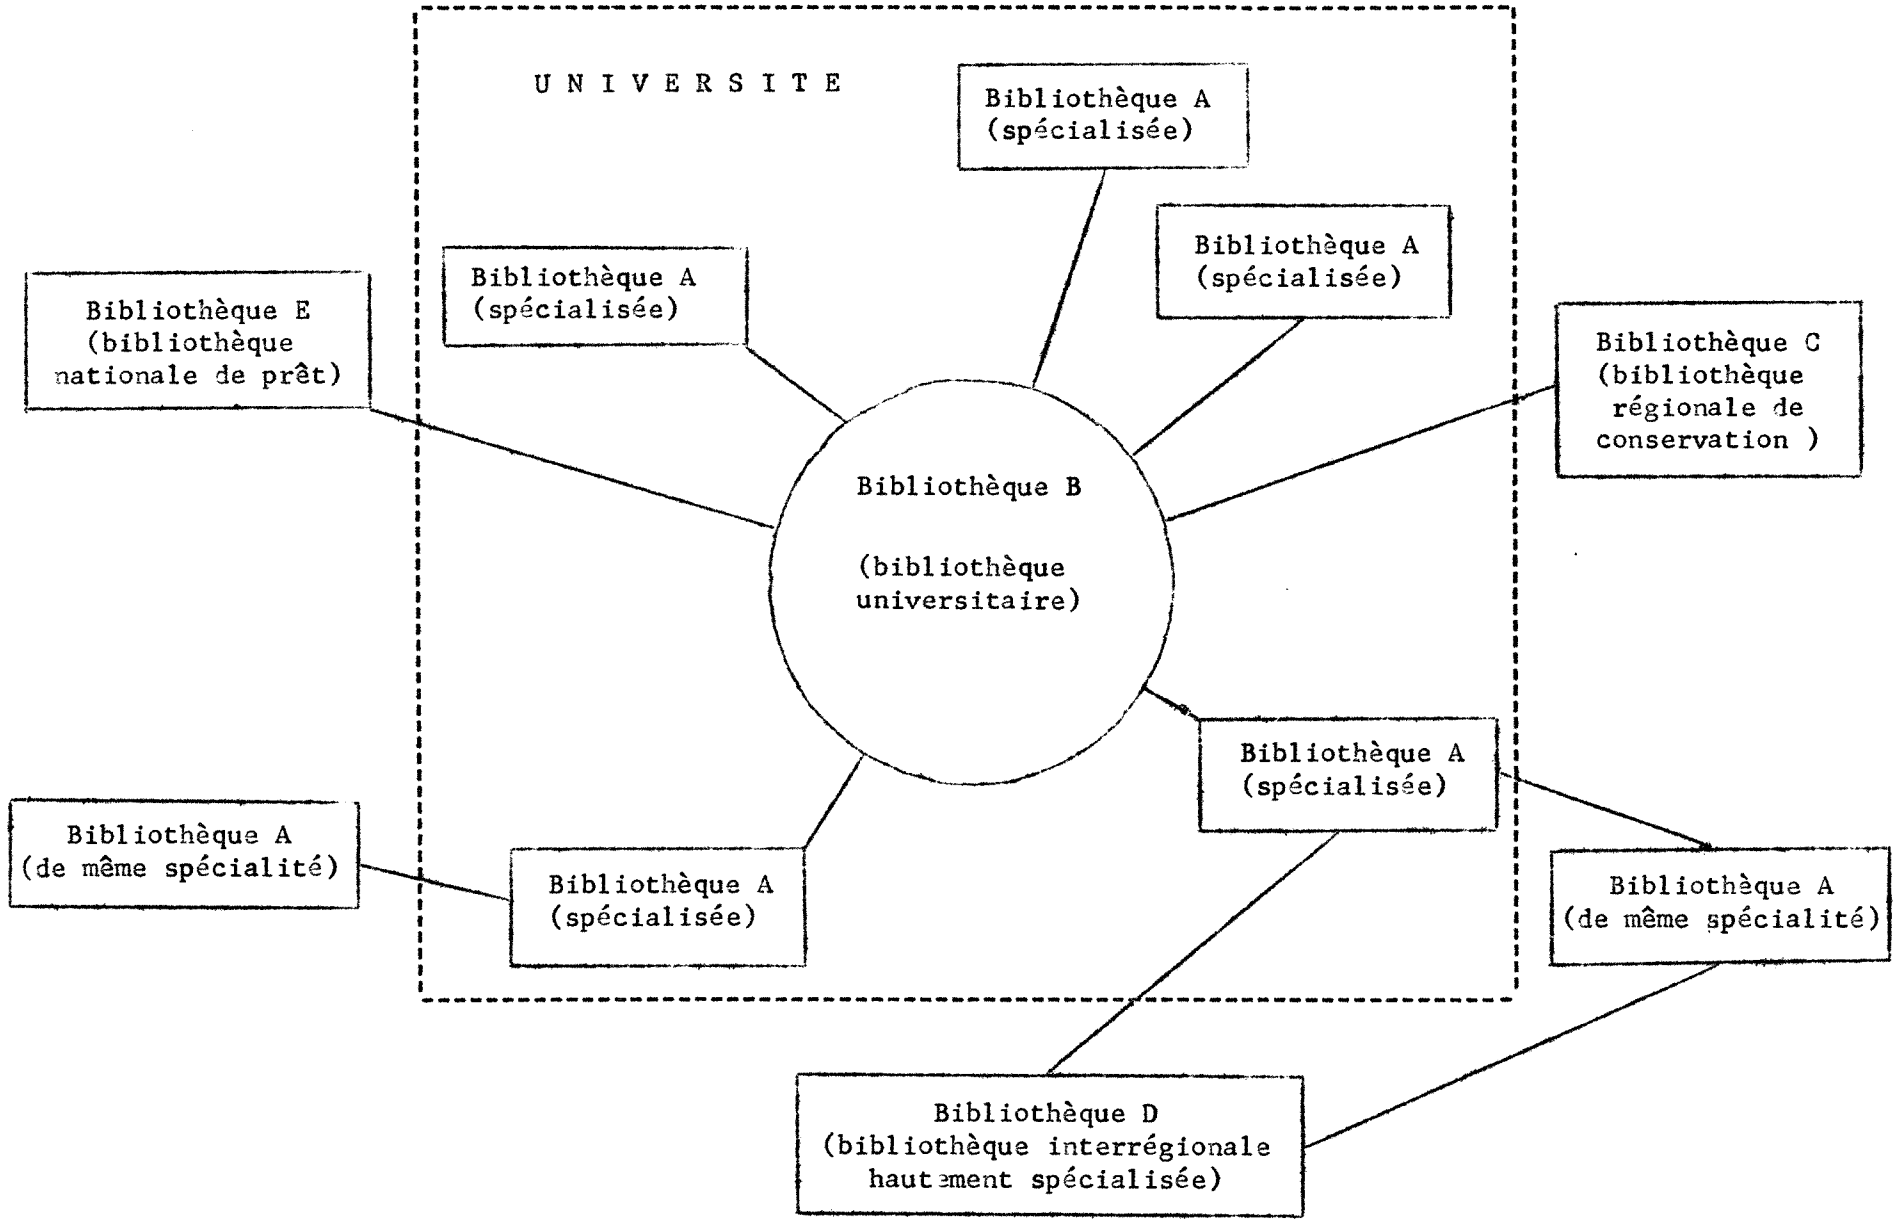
U N I V E R S I T E

Bibliothèque A
(spécialisée)

Bibliothèque A
(spécialisée)

Bibliothèque A
(spécialisée)

Bibliothèque E
(bibliothèque
nationale de prêt)

Bibliothèque C
(bibliothèque
régionale de
conservation )

Bibliothèque B

(bibliothèque
universitaire)

Bibliothèque A
(spécialisée)

Bibliothèque A
(de même spécialité)

Bibliothèque A
(spécialisée)

Bibliothèque A
(de même spécialité)

Bibliothèque D
(bibliothèque interrégionale
hautement spécialisée)